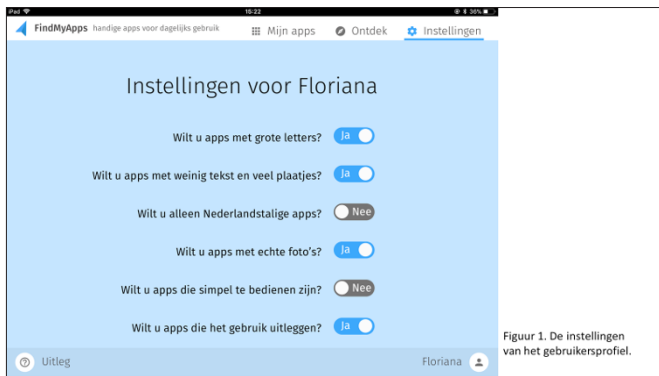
iPad 15:22 36%

FindMyApps handige apps voor dagelijks gebruik

Mijn apps

Ontdek

Instellingen

Instellingen voor Floriana

Wilt u apps met grote letters? Ja

Wilt u apps met weinig tekst en veel plaatjes? Ja

Wilt u alleen Nederlandstalige apps? Nee

Wilt u apps met echte foto's? Ja

Wilt u apps die simpel te bedienen zijn? Nee

Wilt u apps die het gebruik uitleggen? Ja

Uitleg

Floriana

Figuur 1. De instellingen van het gebruikersprofiel.